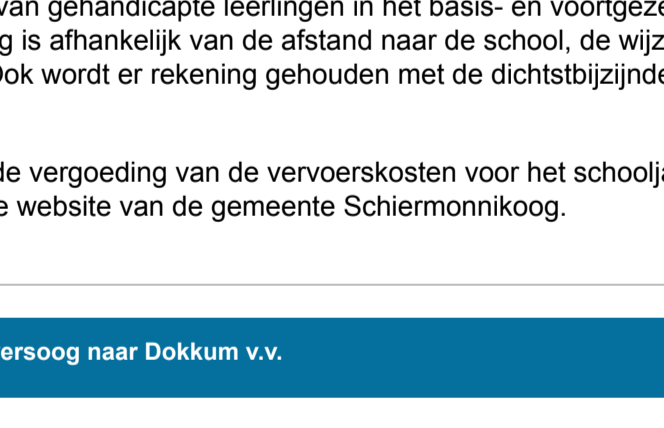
van gehandicapte leerlingen in het basis- en voortgeze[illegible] g is afhankelijk van de afstand naar de school, de wijz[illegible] Ook wordt er rekening gehouden met de dichtstbijzijnde

de vergoeding van de vervoerskosten voor het schoolja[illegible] e website van de gemeente Schiermonnikoog.

ersoog naar Dokkum v.v.